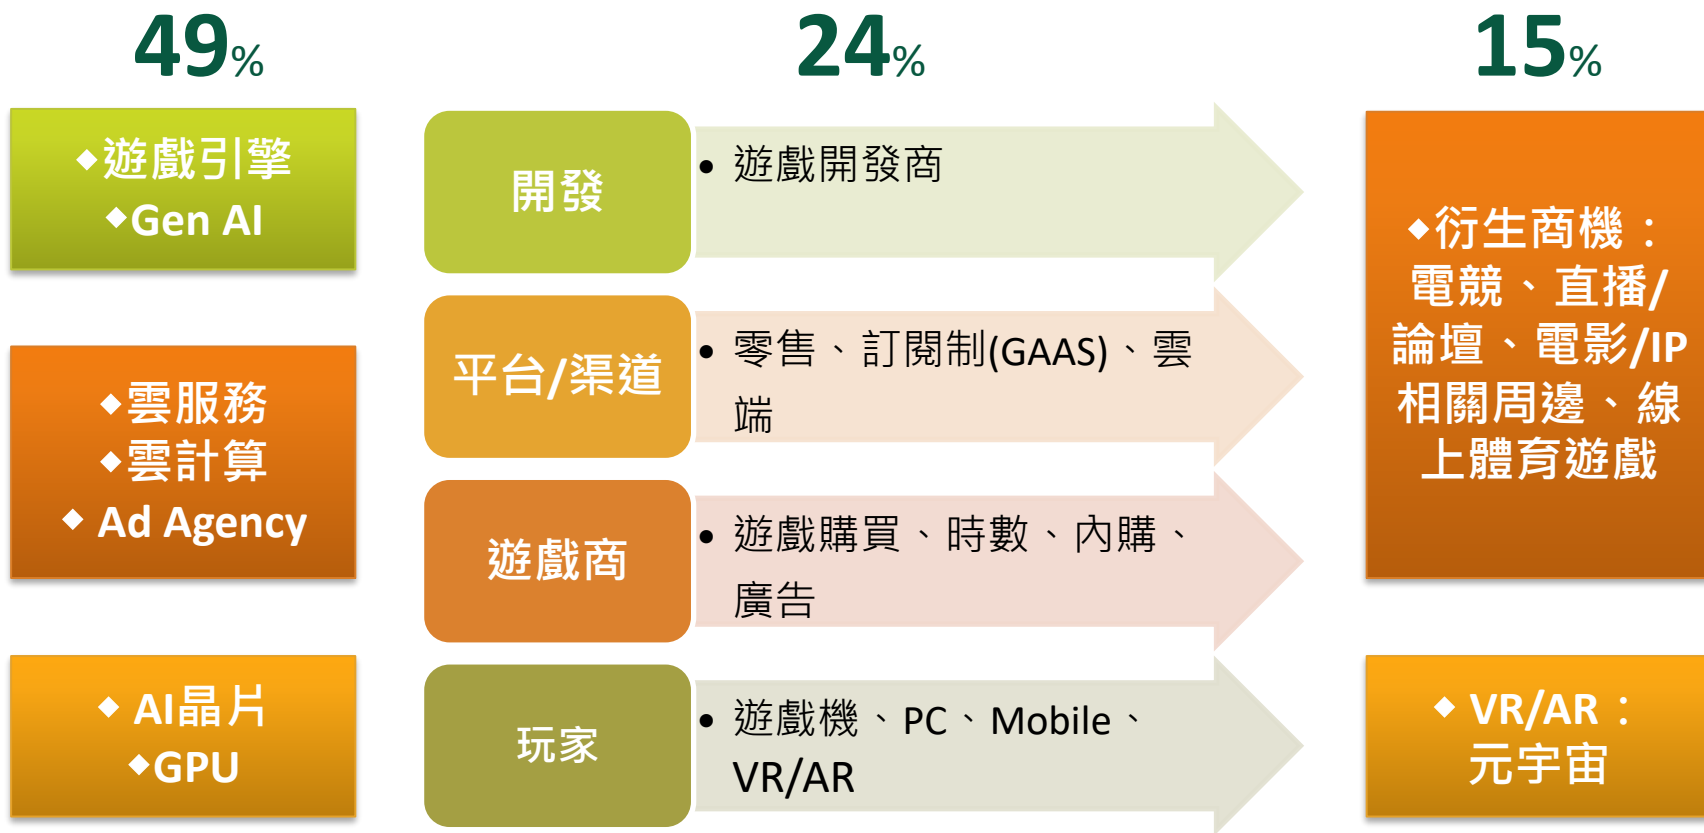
49%

24%

15%

◆遊戲引擎
◆Gen AI

◆雲服務
◆雲計算
◆ Ad Agency

◆ AI晶片
◆GPU

開發

• 遊戲開發商

平台/渠道

• 零售、訂閱制(GAAS)、雲端

遊戲商

• 遊戲購買、時數、內購、廣告

玩家

• 遊戲機、PC、Mobile、VR/AR

◆衍生商機：電競、直播/論壇、電影/IP相關周邊、線上體育遊戲

◆ VR/AR：元宇宙